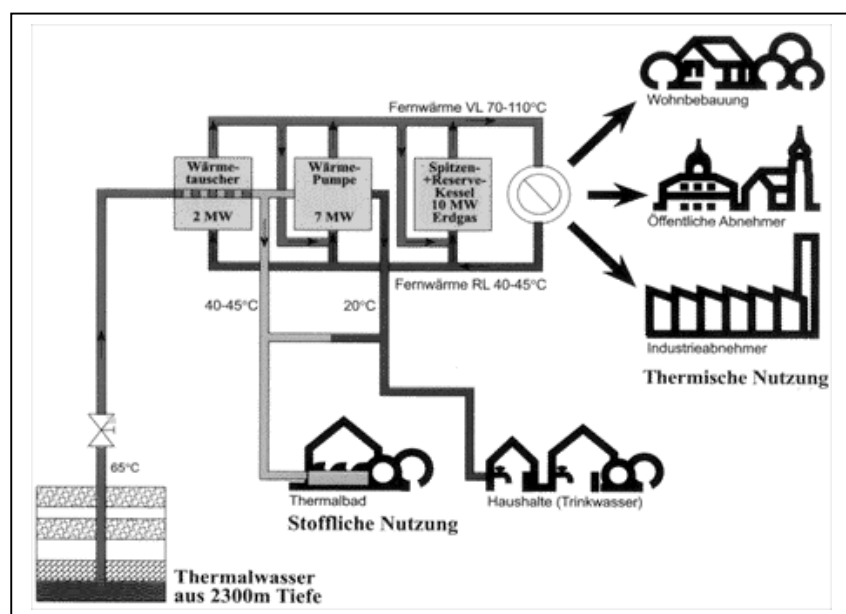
Fernwärme VL 70-110°C

Wärmetauscher

2 MW

Wärme-Pumpe

7 MW

Spitzen-+Reserve-Kessel
10 MW
Erdgas

Fernwärme RL 40-45°C

Wohnbebauung

Öffentliche Abnehmer

Industrieabnehmer

Thermische Nutzung

40-45°C

20°C

65°C

Thermalbad

Haushalte (Trinkwasser)

Stoffliche Nutzung

Thermalwasser aus 2300m Tiefe